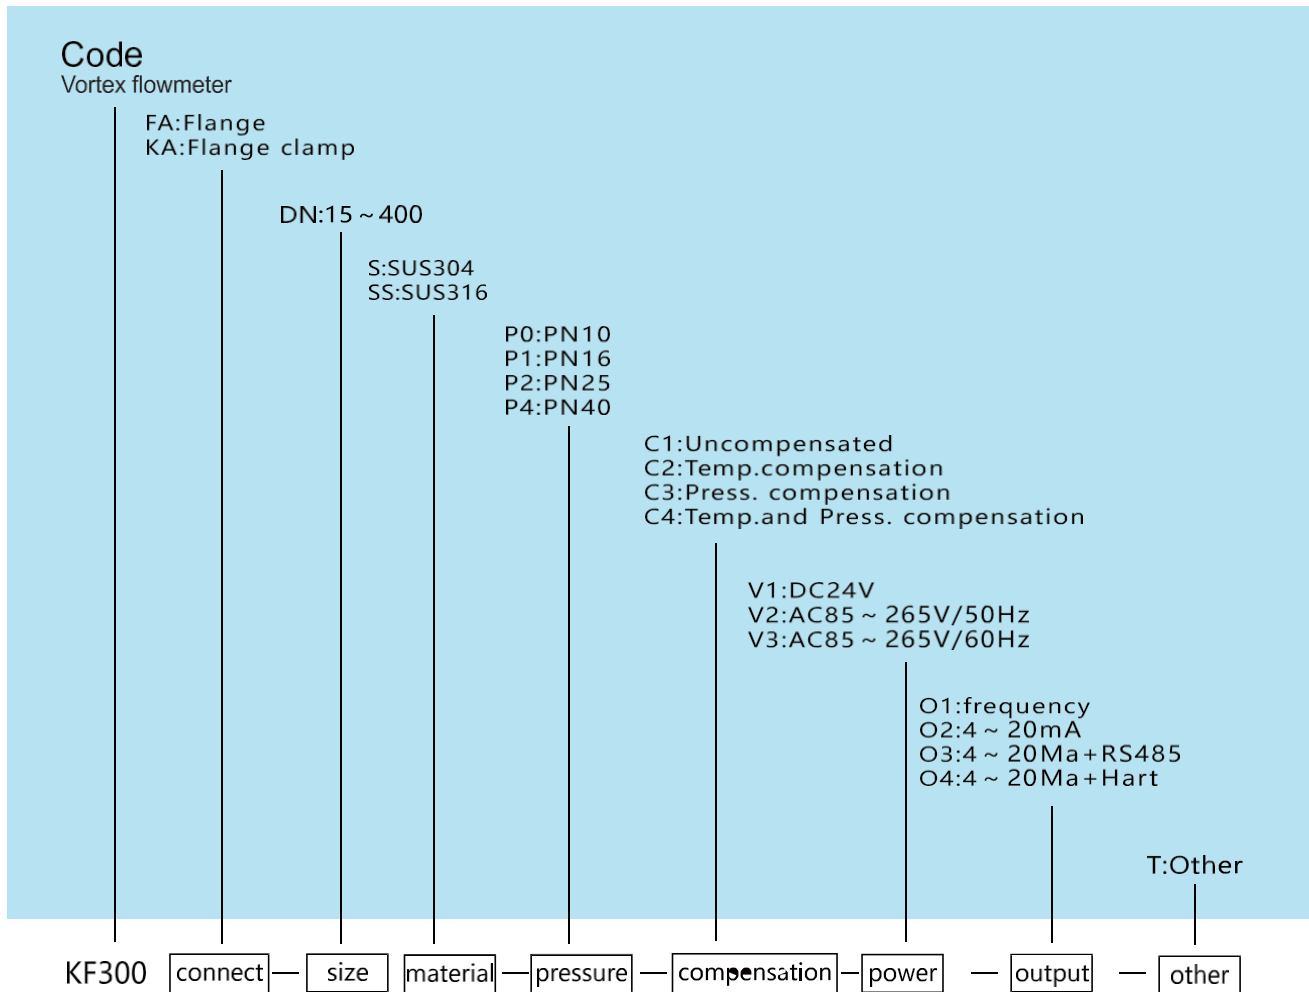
Code
Vortex flowmeter

FA:Flange
KA:Flange clamp

DN:15 ~ 400

S:SUS304
SS:SUS316

P0:PN10
P1:PN16
P2:PN25
P4:PN40

C1:Uncompensated
C2:Temp.compensation
C3:Press. compensation
C4:Temp.and Press. compensation

V1:DC24V
V2:AC85 ~ 265V/50Hz
V3:AC85 ~ 265V/60Hz

O1:frequency
O2:4 ~ 20mA
O3:4 ~ 20Ma+RS485
O4:4 ~ 20Ma+Hart

T:Other

KF300 connect — size material — pressure — compensation — power — output — other